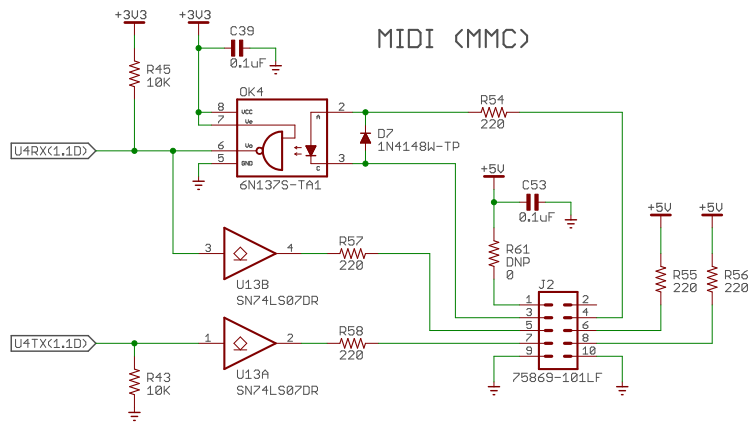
MIDI (MMC)

+3V3
+3V3
C39
0.1uF
R45
10K
OK4
8
7
VCC
Ve
A
2
R54
220
D7
1N4148W-TP
U4RX(1.1D)
6
5
Vo
GND
C
3
6N137S-TA1
+5V
C53
0.1uF
R61
DNP
0
+5V
+5V
3
4
R57
220
U13B
SN74LS07DR
R55
220
R56
220
J2
1
2
3
4
5
6
7
8
9
10
75869-101LF
U4TX(1.1D)
1
2
R58
220
U13A
SN74LS07DR
R43
10K